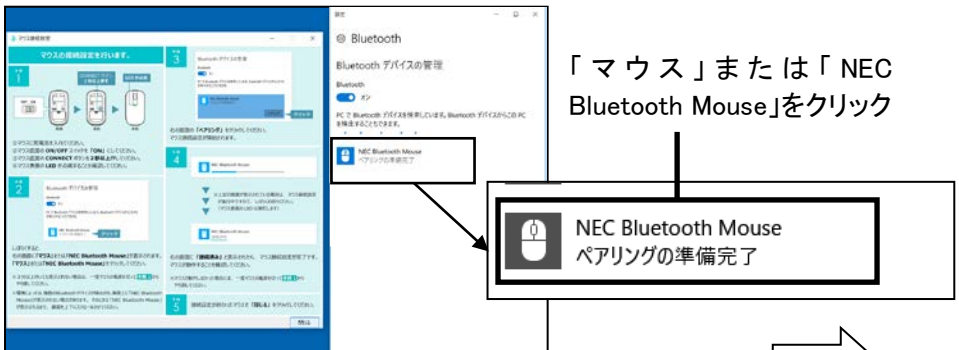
マウス接続設定

マウスの接続設定を行います。

1

②マウスに乾電池を入れてください。
②マウス底面の ON/OFF スイッチを「ON」にしてください。
③マウス底面の CONNECT ボタンを 2 秒以上押してください。
④マウス表面の LED が点滅することを確認してください。

2

Bluetooth デバイスの管理

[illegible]

クリック

3

Bluetooth デバイスの管理

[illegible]

クリック

右の画面の「ペアリング」をクリックしてください。

4

NEC Bluetooth Mouse

5

閉じる

設定

Bluetooth

Bluetooth デバイスの管理

Bluetooth

オン

PC で Bluetooth デバイスを検索しています。Bluetooth デバイスからこの PC を検出することもできます。

NEC Bluetooth Mouse
ペアリングの準備完了

「マウス」または「NEC Bluetooth Mouse」をクリック

NEC Bluetooth Mouse
ペアリングの準備完了